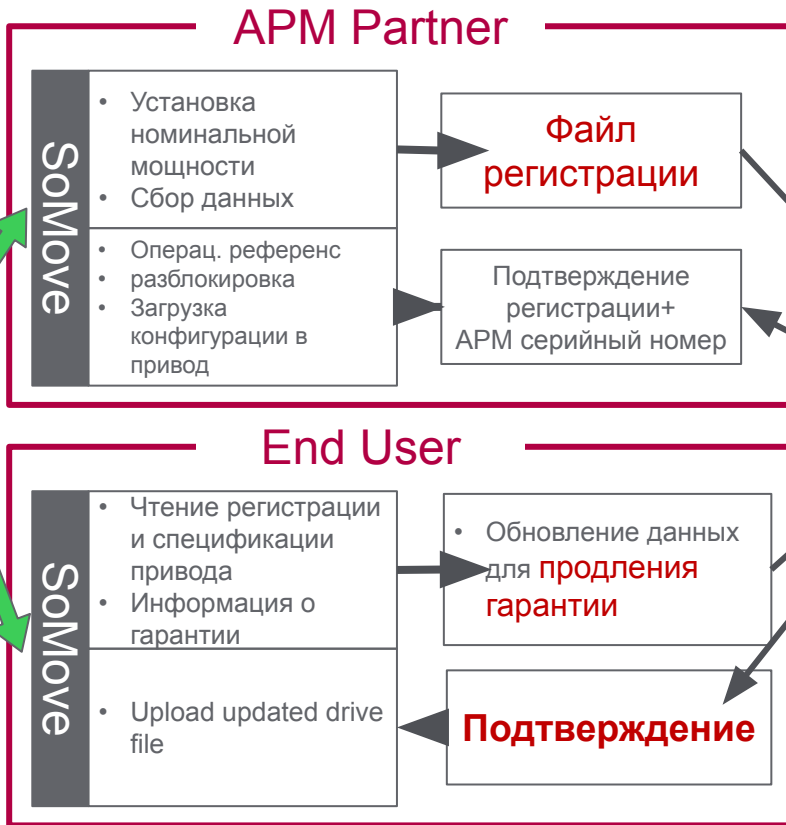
APM Partner

SoMove

- Установка номинальной мощности
- Сбор данных

- Операц. референс
- разблокировка
- Загрузка конфигурации в привод

Файл регистрации

Подтверждение регистрации+ APM серийный номер

End User

SoMove

- Чтение регистрации и спецификации привода
- Информация о гарантии

- Upload updated drive file

- Обновление данных для продления гарантии

Подтверждение